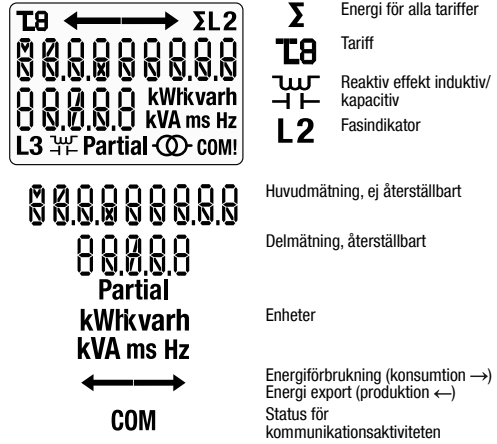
T8 ⟵⟶ ΣL2
88.8.8.8.8.8.8.8
8.8.8.8.8 kWhkvarh
kVA ms Hz
L3 Partial COM!

Σ Energi för alla tariffer

T8 Tariff

Reaktiv effekt induktiv/ kapacitiv

L2 Fasindikator

88.8.8.8.8.8.8.8 Huvudmätning, ej återställbart

8.8.8.8.8 Delmätning, återställbart

Partial
kWhkvarh
kVA ms Hz
Enheter

⟵⟶ Energiförbrukning (konsumtion →)
Energi export (produktion ←)

COM Status för kommunikationsaktiviteten